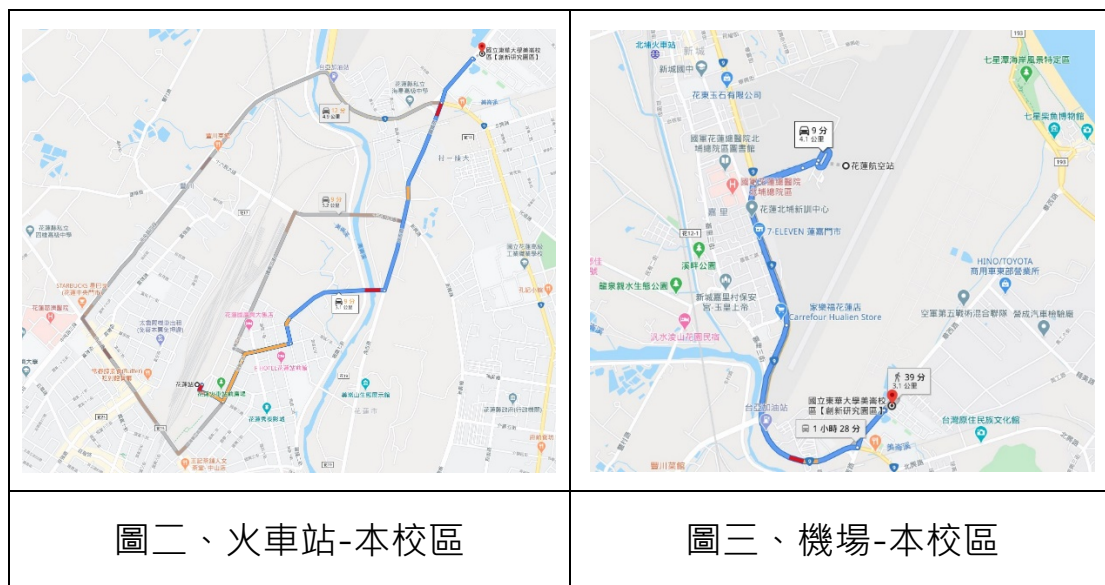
| 國立東華大學美崙校區【創新研究園區】 花蓮站 9分 4.1公里 9分 9分 | 北埔火車站 新城 新城國中 花東玉石有限公司 國軍花蓮總醫院北埔總院區圖書館 9分 4.1公里 花蓮航空站 花蓮北埔新訓中心 7-ELEVEN 藩壽門市 嘉里 溪畔公園 家樂福花蓮店 Carrefour Hualien Store 新城嘉里村保安宮 七星潭海岸風景特定區 七星柴魚博物館 HINO/TOYOTA 商用車東部營業所 39分 3.1公里 國立東華大學美崙校區【創新研究園區】 1小時28分 台灣原住民族文化館 美崙溪 |
|---|---|
| 圖二、火車站-本校區 | 圖三、機場-本校區 |